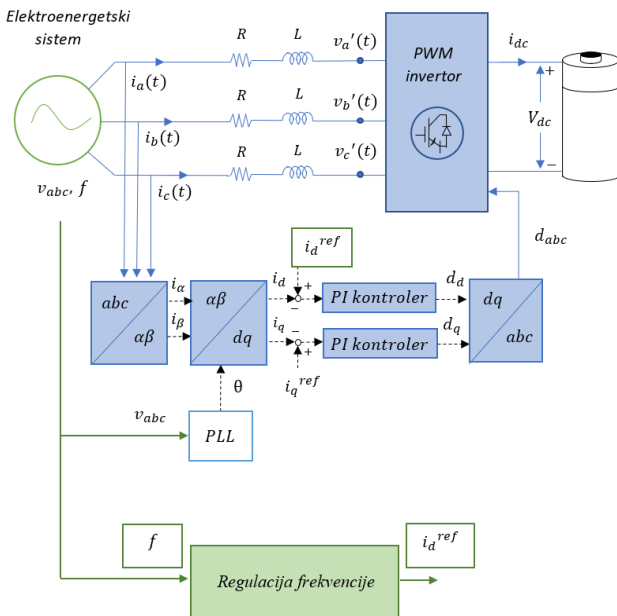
Elektroenergetski sistem

$R$ $L$ $v_a'(t)$
$R$ $L$ $v_b'(t)$
$R$ $L$ $v_c'(t)$

$i_a(t)$
$i_b(t)$
$i_c(t)$

$v_{abc}, f$

PWM invertor

$i_{dc}$

+
$V_{dc}$
−

$d_{abc}$

$i_d^{ref}$

$abc$
$\alpha\beta$

$i_\alpha$
$i_\beta$

$\alpha\beta$
$dq$

$i_d$
+
−
$PI\ kontroler$
$d_d$

$i_q$
−
+
$PI\ kontroler$
$d_q$

$dq$
$abc$

$i_q^{ref}$

θ

$v_{abc}$

$PLL$

$f$

$i_d^{ref}$

Regulacija frekvencije